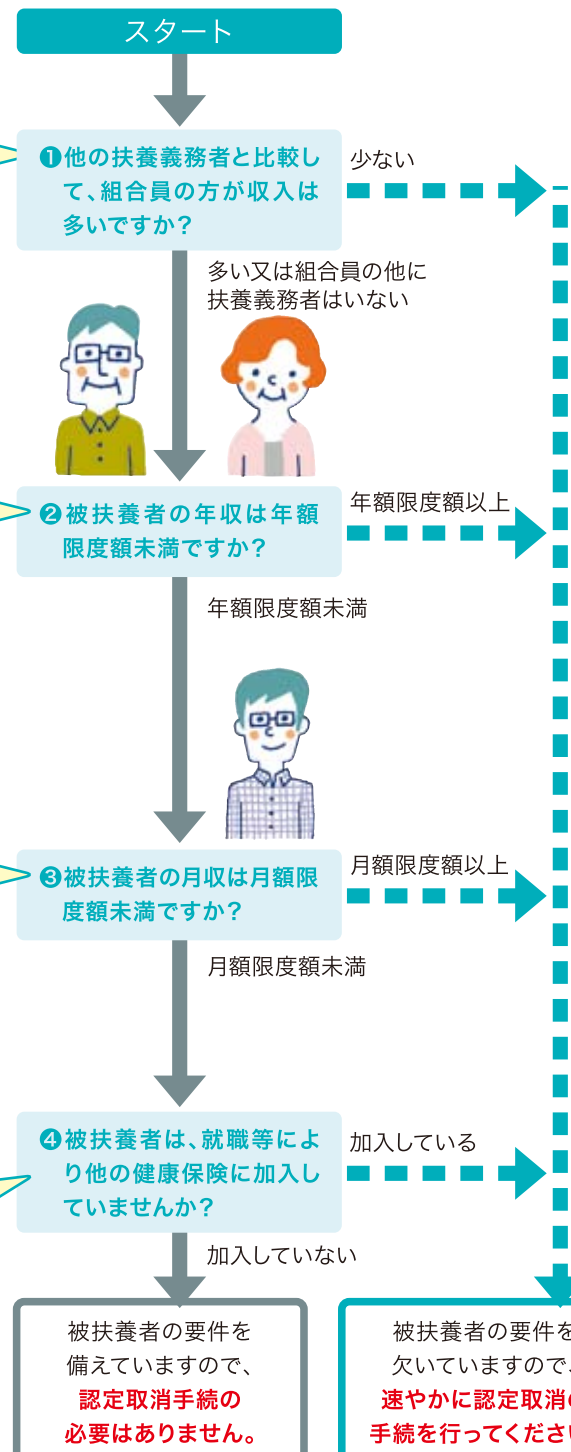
スタート

❶他の扶養義務者と比較して、組合員の方が収入は多いですか？

少ない

多い又は組合員の他に扶養義務者はいない

❷被扶養者の年収は年額限度額未満ですか？

年額限度額以上

年額限度額未満

❸被扶養者の月収は月額限度額未満ですか？

月額限度額以上

月額限度額未満

❹被扶養者は、就職等により他の健康保険に加入していませんか？

加入している

加入していない

被扶養者の要件を備えていますので、認定取消手続の必要はありません。

被扶養者の要件を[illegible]欠いていますので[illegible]速やかに認定取消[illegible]手続を行ってくださ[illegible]